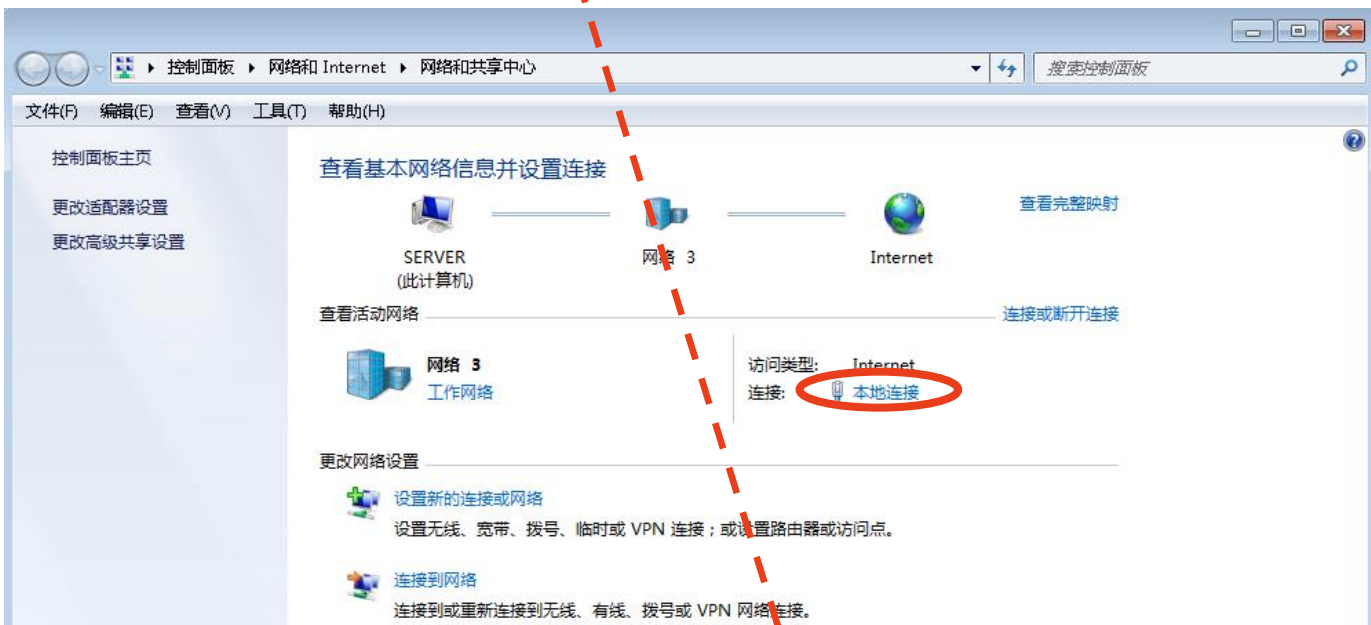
控制面板 ▸ 网络和 Internet ▸ 网络和共享中心

搜索控制面板

文件(F) 编辑(E) 查看(V) 工具(T) 帮助(H)

控制面板主页

更改适配器设置

更改高级共享设置

查看基本网络信息并设置连接

查看完整映射

SERVER
(此计算机)

网络 3

Internet

查看活动网络

连接或断开连接

网络 3
工作网络

访问类型: Internet
连接: 本地连接

更改网络设置

设置新的连接或网络
设置无线、宽带、拨号、临时或 VPN 连接；或设置路由器或访问点。

连接到网络
连接到或重新连接到无线、有线、拨号或 VPN 网络连接。